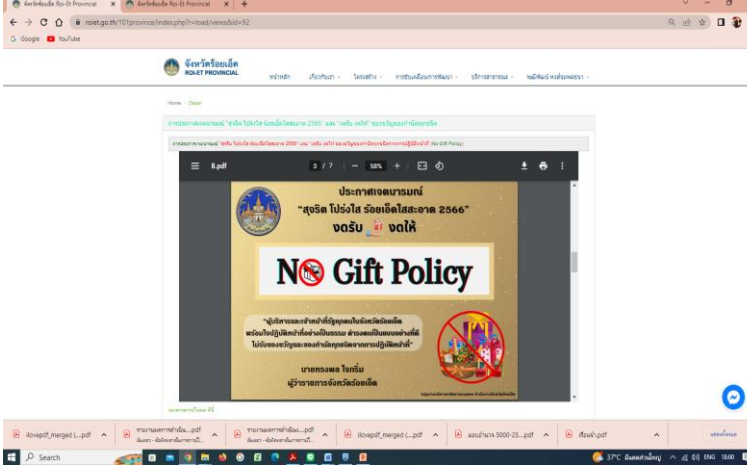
จังหวัดร้อยเอ็ด Roi-Et Provincial × จังหวัดร้อยเอ็ด Roi-Et Provincial × +

roiet.go.th/101province/index.php?r=load/views&id=92

Google YouTube

จังหวัดร้อยเอ็ด
ROI-ET PROVINCIAL

หน้าหลัก เกี่ยวกับเรา โครงสร้าง การขับเคลื่อนการพัฒนา บริการสาธารณะ ผลิตภัณฑ์จังหวัดร้อยเอ็ด

Home / Detail

การประกาศเจตนารมณ์ "สุจริต โปร่งใส ร้อยเอ็ดใสสะอาด 2566" และ "งดรับ งดให้" ของขวัญของกำนัลทุกชนิด

การประกาศเจตนารมณ์ "สุจริต โปร่งใส ร้อยเอ็ดใสสะอาด 2566" และ "งดรับ งดให้" ของขวัญของกำนัลหรือประโยชน์อื่นใด (No Gift Policy)

8.pdf 3 / 7 50% +

ประกาศเจตนารมณ์
"สุจริต โปร่งใส ร้อยเอ็ดใสสะอาด 2566"
งดรับ งดให้

No Gift Policy

"ผู้บริหารและเจ้าหน้าที่ทุกคนในจังหวัดร้อยเอ็ด พร้อมใจปฏิบัติหน้าที่อย่างเป็นธรรม ดำรงตนเป็นแบบอย่างที่ดี ไม่รับของขวัญและของกำนัลทุกชนิดจากการปฏิบัติหน้าที่"

นายกองพล โจทย์ม
ผู้ว่าราชการจังหวัดร้อยเอ็ด

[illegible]

ilovepdf_merged (...pdf
รายงานผลการดำเนิน....pdf
รายงานผลการดำเนิน....pdf
ilovepdf_merged (...pdf
ผลงานนาง 5000-25....pdf
เรื่องนำ.pdf
แสดงทั้งหมด

Search
37°C มีแดดส่วนใหญ่ ENG 18:00